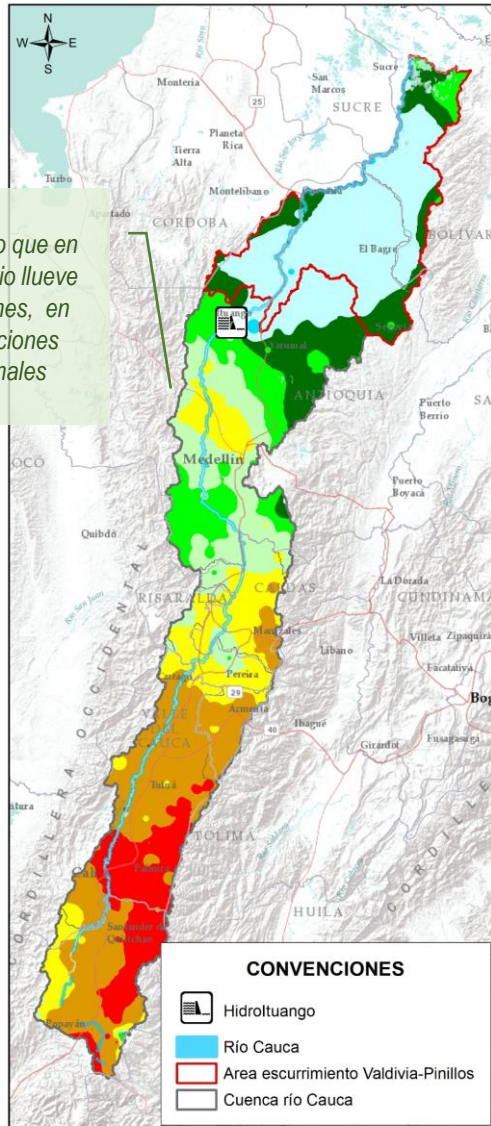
N
W
E
S

o que en
io llueve
nes, en
ciones
nales

Monteria
San Marcos
Sucre
SUCRE
25
Planeta Rica
Tierra Alta
Turbo
Montelibano
Apartado
CORDOBA
El Bagre
BOLIVAR
Ituango
Zaragoza
Segovia
Caramal
ANTIOQUIA
Puerto Berrio
Medellín
Puerto Boyacá
Quibdó
CALDAS
La Dorada
RISARALDA
CUNDINAMARCA
Manizales
Villeta
Zipaquirá
Líbano
Facatativá
Pereira
Cartago
29
Armenia
Ibagué
VALLE DEL CAUCA
40
Girardot
Fusagasugá
Tuluá
TOLIMA
Palmira
Cali
HUILA
Santander de Quilichao
Popayán
CORDILLERA OCCIDENTAL
CORDILLERA

CONVENCIONES
Hidroltuango
Río Cauca
Area escurrimiento Valdivia-Pinillos
Cuenca río Cauca